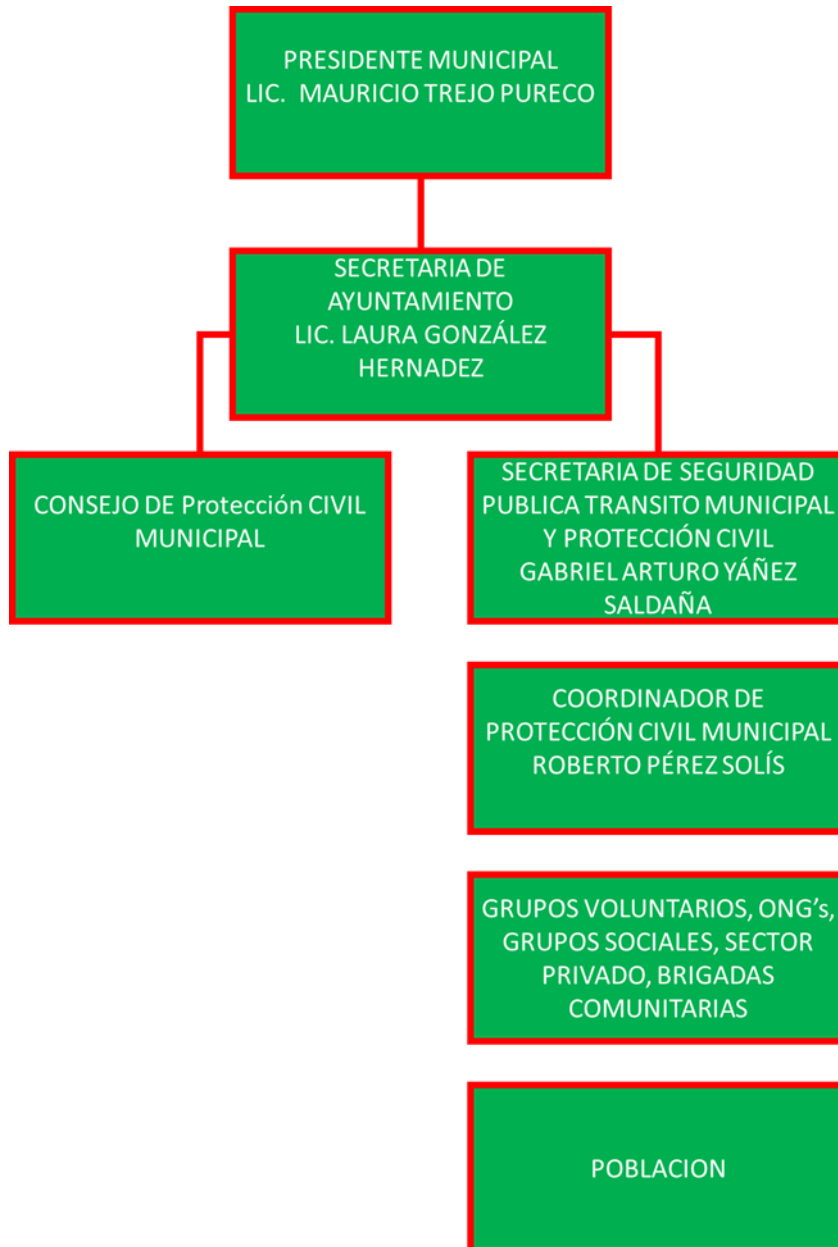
PRESIDENTE MUNICIPAL
LIC. MAURICIO TREJO PURECO

SECRETARIA DE AYUNTAMIENTO
LIC. LAURA GONZÁLEZ HERNADEZ

CONSEJO DE Protección CIVIL MUNICIPAL

SECRETARIA DE SEGURIDAD PUBLICA TRANSITO MUNICIPAL Y PROTECCIÓN CIVIL
GABRIEL ARTURO YÁÑEZ SALDAÑA

COORDINADOR DE PROTECCIÓN CIVIL MUNICIPAL
ROBERTO PÉREZ SOLÍS

GRUPOS VOLUNTARIOS, ONG's, GRUPOS SOCIALES, SECTOR PRIVADO, BRIGADAS COMUNITARIAS

POBLACION